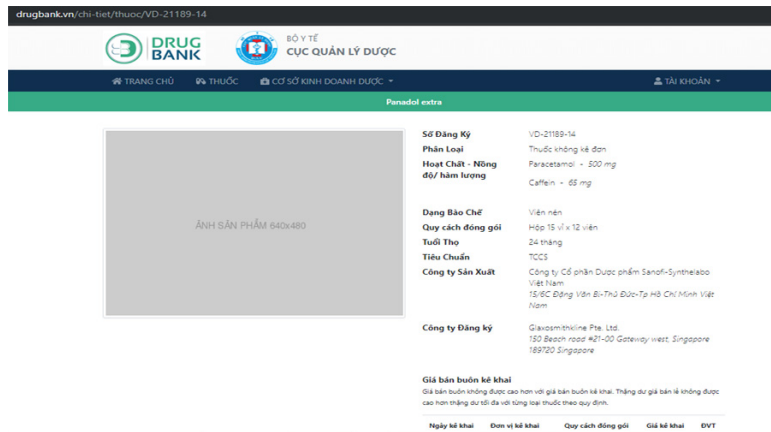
drugbank.vn/chi-tiet/thuoc/VD-21189-14

DRUG BANK

BỘ Y TẾ
CỤC QUẢN LÝ DƯỢC

TRANG CHỦ   THUỐC   CƠ SỞ KINH DOANH DƯỢC   TÀI KHOẢN

Panadol extra

ẢNH SẢN PHẨM 640x480

| | |
|---|---|
| Số Đăng Ký | VD-21189-14 |
| Phân Loại | Thuốc không kê đơn |
| Hoạt Chất - Nồng độ/ hàm lượng | Paracetamol - 500 mg<br>Caffein - 65 mg |
| Dạng Bào Chế | Viên nén |
| Quy cách đóng gói | Hộp 15 vỉ x 12 viên |
| Tuổi Thọ | 24 tháng |
| Tiêu Chuẩn | TCCS |
| Công ty Sản Xuất | Công ty Cổ phần Dược phẩm Sanofi-Synthelabo Việt Nam<br>15/6C Đặng Văn Bi-Thủ Đức-Tp Hồ Chí Minh Việt Nam |
| Công ty Đăng ký | Glaxosmithkline Pte. Ltd.<br>150 Beach road #21-00 Gateway west, Singapore 189720 Singapore |

Giá bán buôn kê khai
Giá bán buôn không được cao hơn với giá bán buôn kê khai. Thặng dư giá bán lẻ không được cao hơn thặng dư tối đa với từng loại thuốc theo quy định.

| Ngày kê khai | Đơn vị kê khai | Quy cách đóng gói | Giá kê khai | ĐVT |
|---|---|---|---|---|